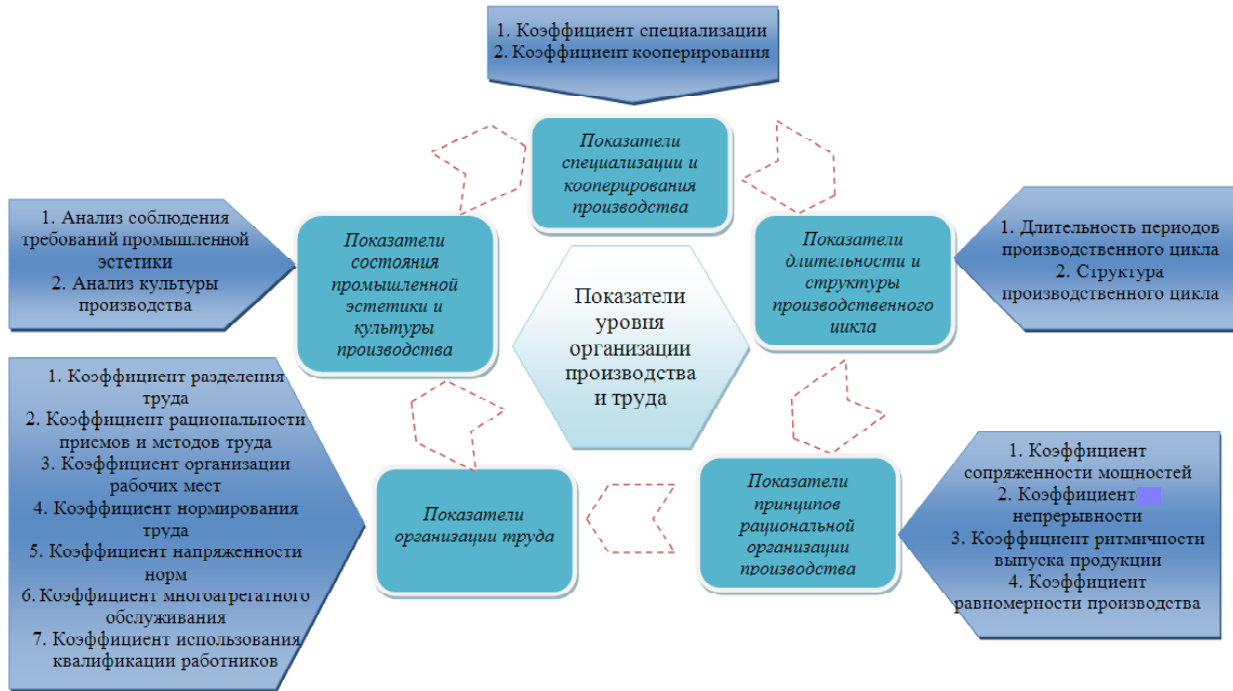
1. Коэффициент специализации
2. Коэффициент кооперирования

Показатели специализации и кооперирования производства

1. Анализ соблюдения требований промышленной эстетики
2. Анализ культуры производства

Показатели состояния промышленной эстетики и культуры производства

Показатели уровня организации производства и труда

Показатели длительности и структуры производственного цикла

1. Длительность периодов производственного цикла
2. Структура производственного цикла

1. Коэффициент разделения труда
2. Коэффициент рациональности приемов и методов труда
3. Коэффициент организации рабочих мест
4. Коэффициент нормирования труда
5. Коэффициент напряженности норм
6. Коэффициент многоагрегатного обслуживания
7. Коэффициент использования квалификации работников

Показатели организации труда

Показатели принципов рациональной организации производства

1. Коэффициент сопряженности мощностей
2. Коэффициент непрерывности
3. Коэффициент ритмичности выпуска продукции
4. Коэффициент равномерности производства